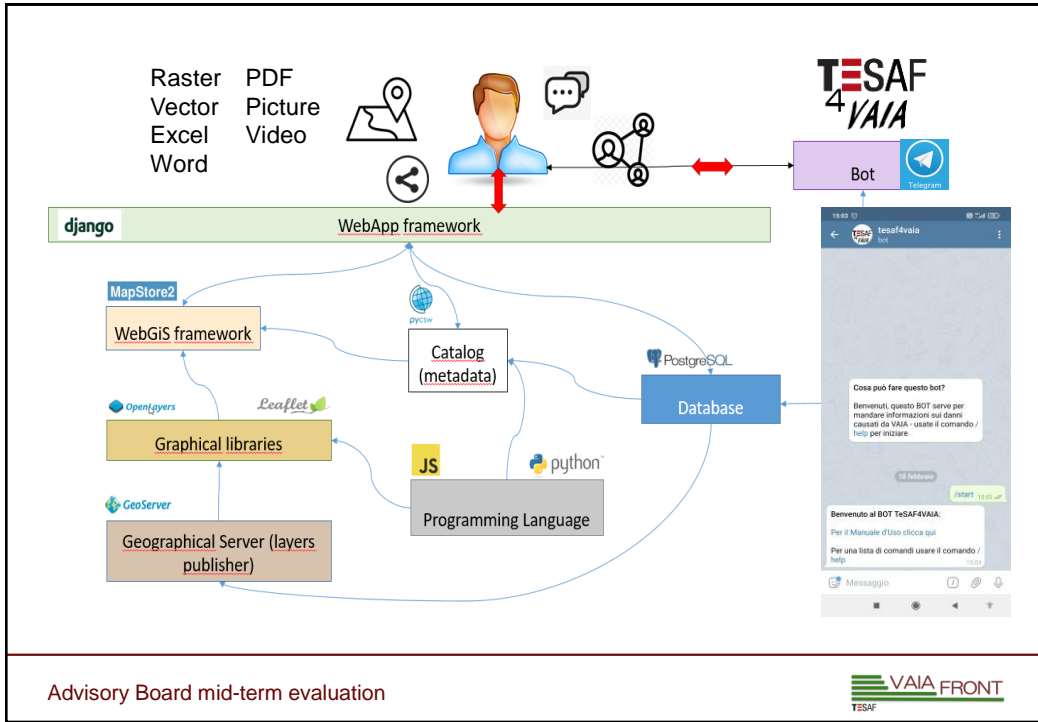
Raster PDF
Vector Picture
Excel Video
Word

TESAF 4VAIA

Bot
Telegram

django
WebApp framework

MapStore2
WebGiS framework

pycsw
Catalog (metadata)

PostgreSQL
Database

OpenLayers
Leaflet
Graphical libraries

JS
python
Programming Language

GeoServer
Geographical Server (layers publisher)

15:03
tesaf4vaia
bot

Cosa può fare questo bot?

Benvenuti, questo BOT serve per mandare informazioni sui danni causati da VAIA - usate il comando / help per iniziare

18 febbraio

/start 15:03

Benvenuto al BOT TeSAF4VAIA:

Per il Manuale d'Uso clicca qui

Per una lista di comandi usare il comando / help 15:03

Messaggio

Advisory Board mid-term evaluation

VAIA FRONT
TESAF